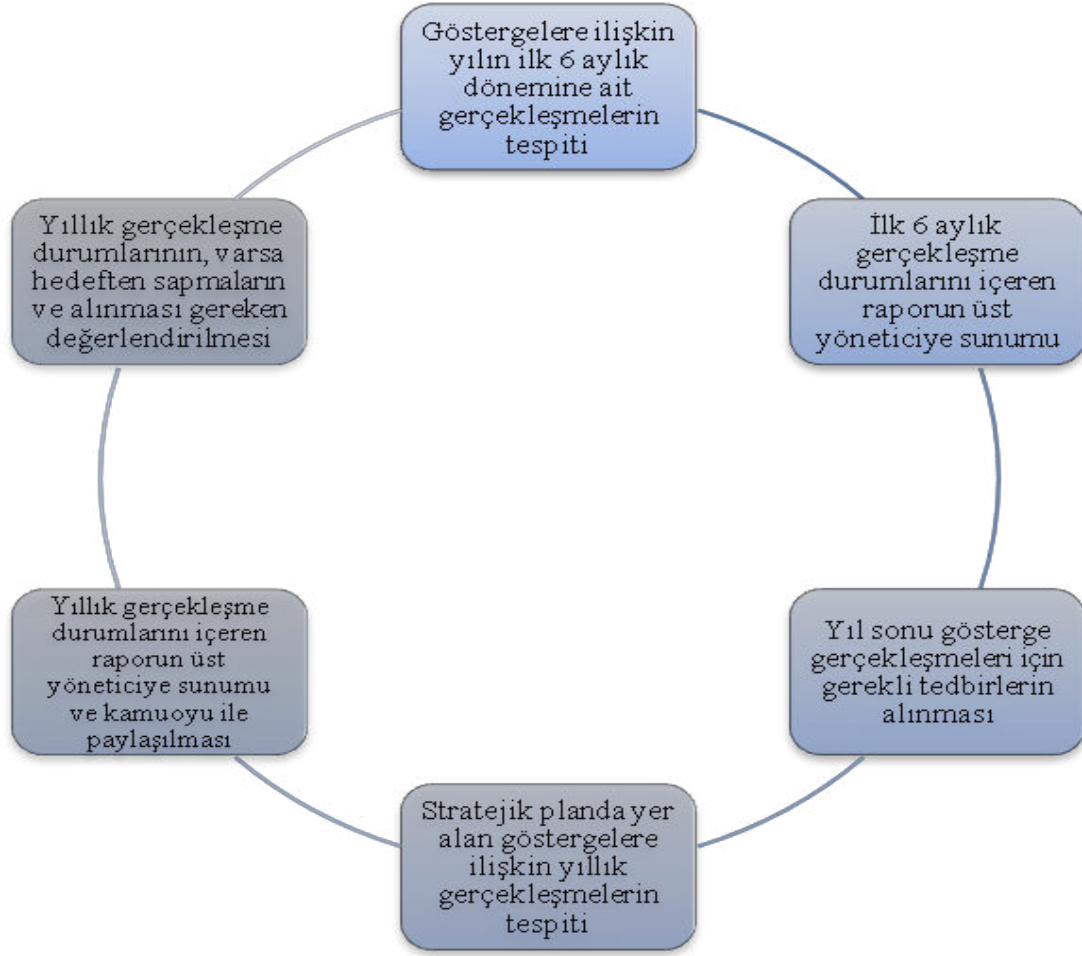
Göstergelere ilişkin yılın ilk 6 aylık dönemine ait gerçekleşmelerin tespiti

İlk 6 aylık gerçekleşme durumlarını içeren raporun üst yöneticiye sunumu

Yıl sonu gösterge gerçekleşmeleri için gerekli tedbirlerin alınması

Stratejik planda yer alan göstergelere ilişkin yıllık gerçekleşmelerin tespiti

Yıllık gerçekleşme durumlarını içeren raporun üst yöneticiye sunumu ve kamuoyu ile paylaşılması

Yıllık gerçekleşme durumlarının, varsa hedeften sapmaların ve alınması gereken değerlendirilmesi